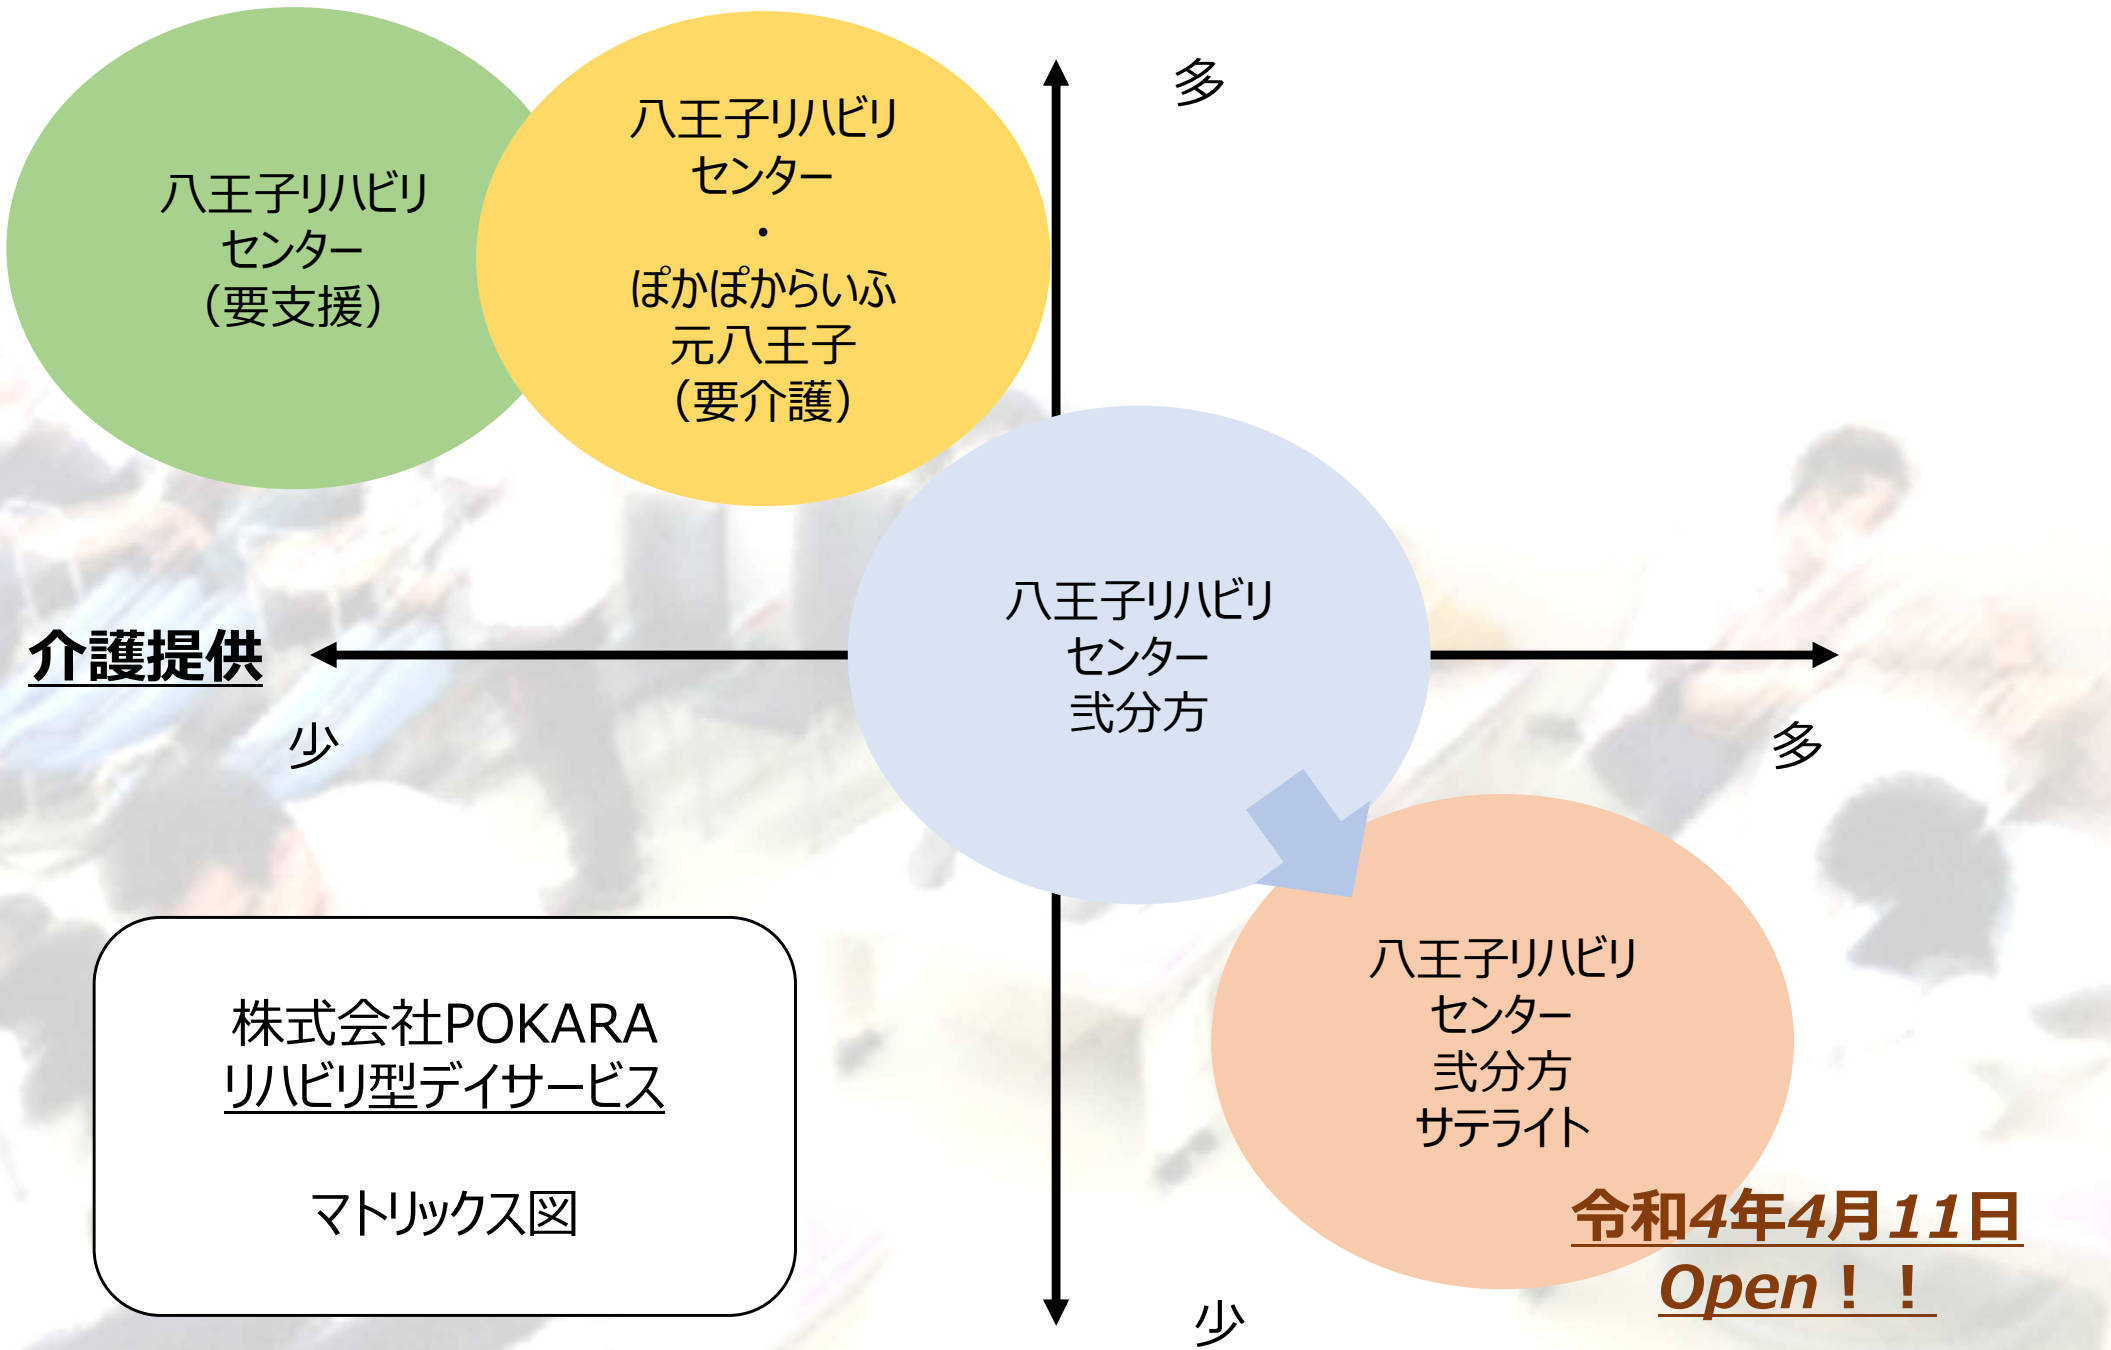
八王子リハビリ
センター
（要支援）

八王子リハビリ
センター
・
ぽかぽからいふ
元八王子
（要介護）

多

八王子リハビリ
センター
弐分方

介護提供

少

多

八王子リハビリ
センター
弐分方
サテライト

株式会社POKARA
リハビリ型デイサービス

マトリックス図

令和4年4月11日
Open！！

少